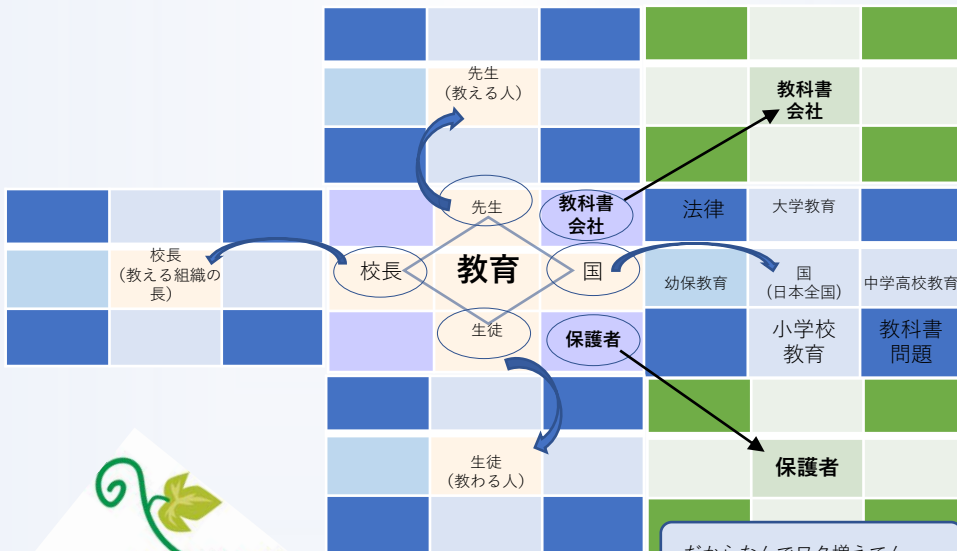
先生
（教える人）

教科書
会社

校長
（教える組織の長）

先生

教科書
会社

法律

大学教育

校長

教育

国

国
（日本全国）

幼保教育

中学高校教育

生徒

保護者

小学校
教育

教科書
問題

保護者

生徒
（教わる人）

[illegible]